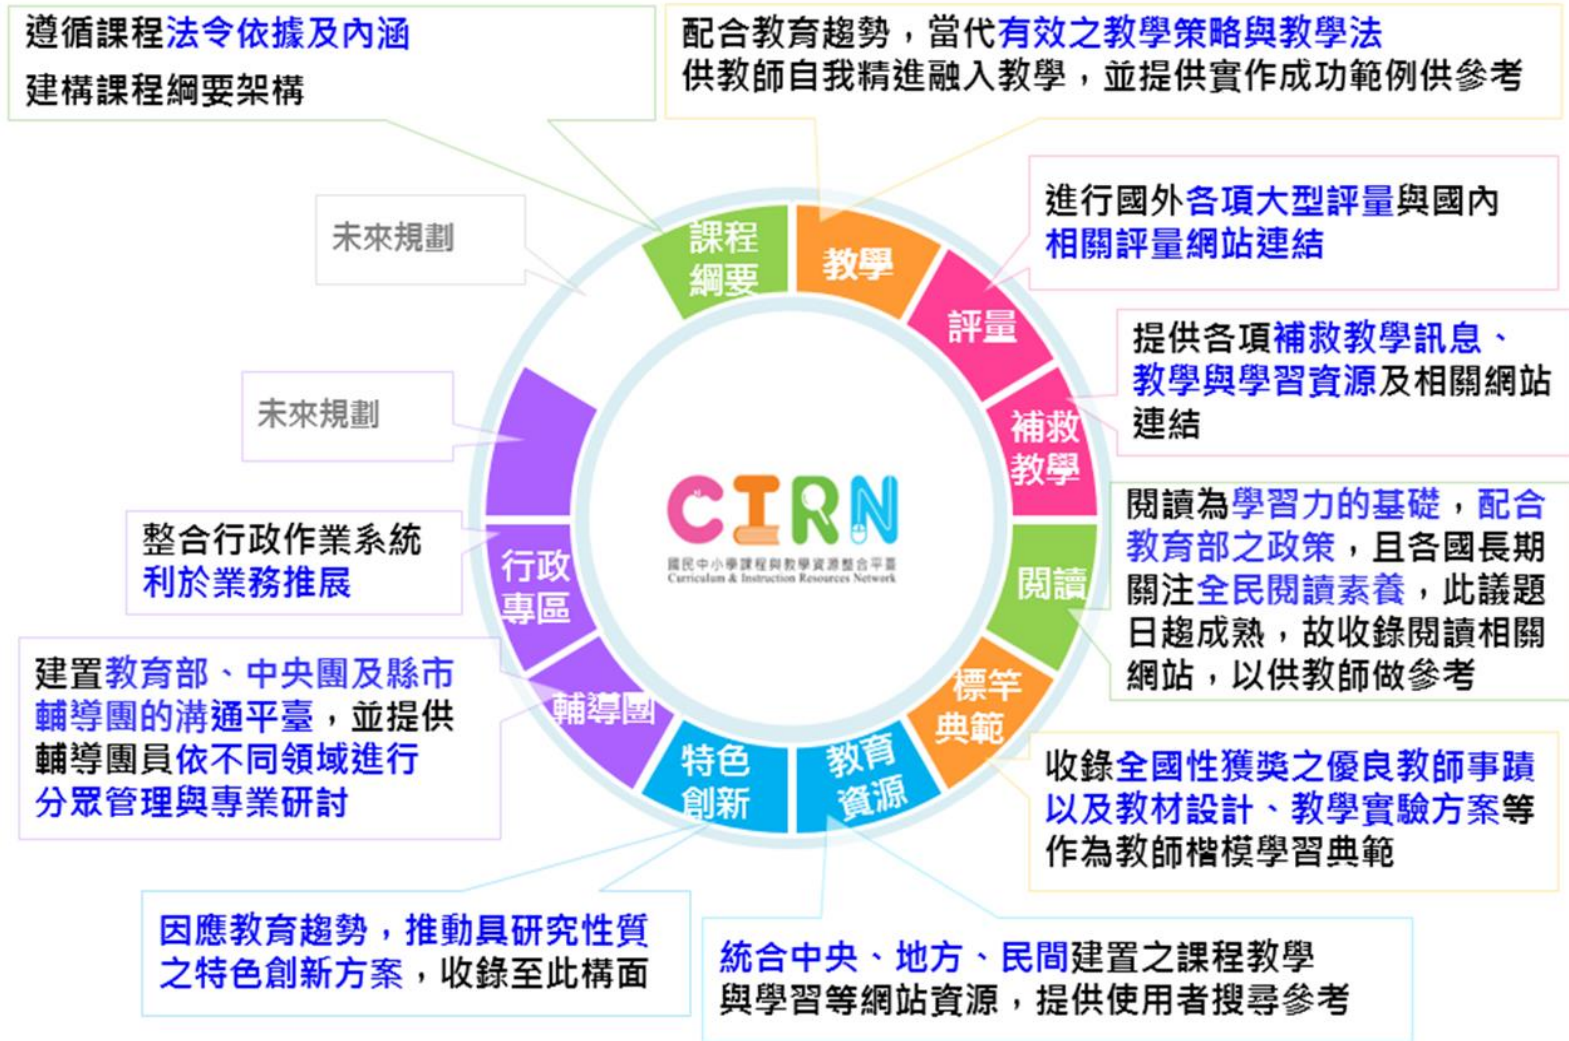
遵循課程法令依據及內涵
建構課程綱要架構

配合教育趨勢，當代有效之教學策略與教學法
供教師自我精進融入教學，並提供實作成功範例供參考

未來規劃

進行國外各項大型評量與國內
相關評量網站連結

提供各項補救教學訊息、
教學與學習資源及相關網站
連結

未來規劃

課程綱要

教學

評量

補救教學

閱讀

標竿典範

教育資源

特色創新

輔導團

行政專區

CIRN
國民中小學課程與教學資源整合平臺
Curriculum & Instruction Resources Network

閱讀為學習力的基礎，配合教育部之政策，且各國長期關注全民閱讀素養，此議題日趨成熟，故收錄閱讀相關網站，以供教師做參考

整合行政作業系統
利於業務推展

建置教育部、中央團及縣市輔導團的溝通平臺，並提供輔導團員依不同領域進行分眾管理與專業研討

收錄全國性獲獎之優良教師事蹟
以及教材設計、教學實驗方案等
作為教師楷模學習典範

因應教育趨勢，推動具研究性質
之特色創新方案，收錄至此構面

統合中央、地方、民間建置之課程教學
與學習等網站資源，提供使用者搜尋參考